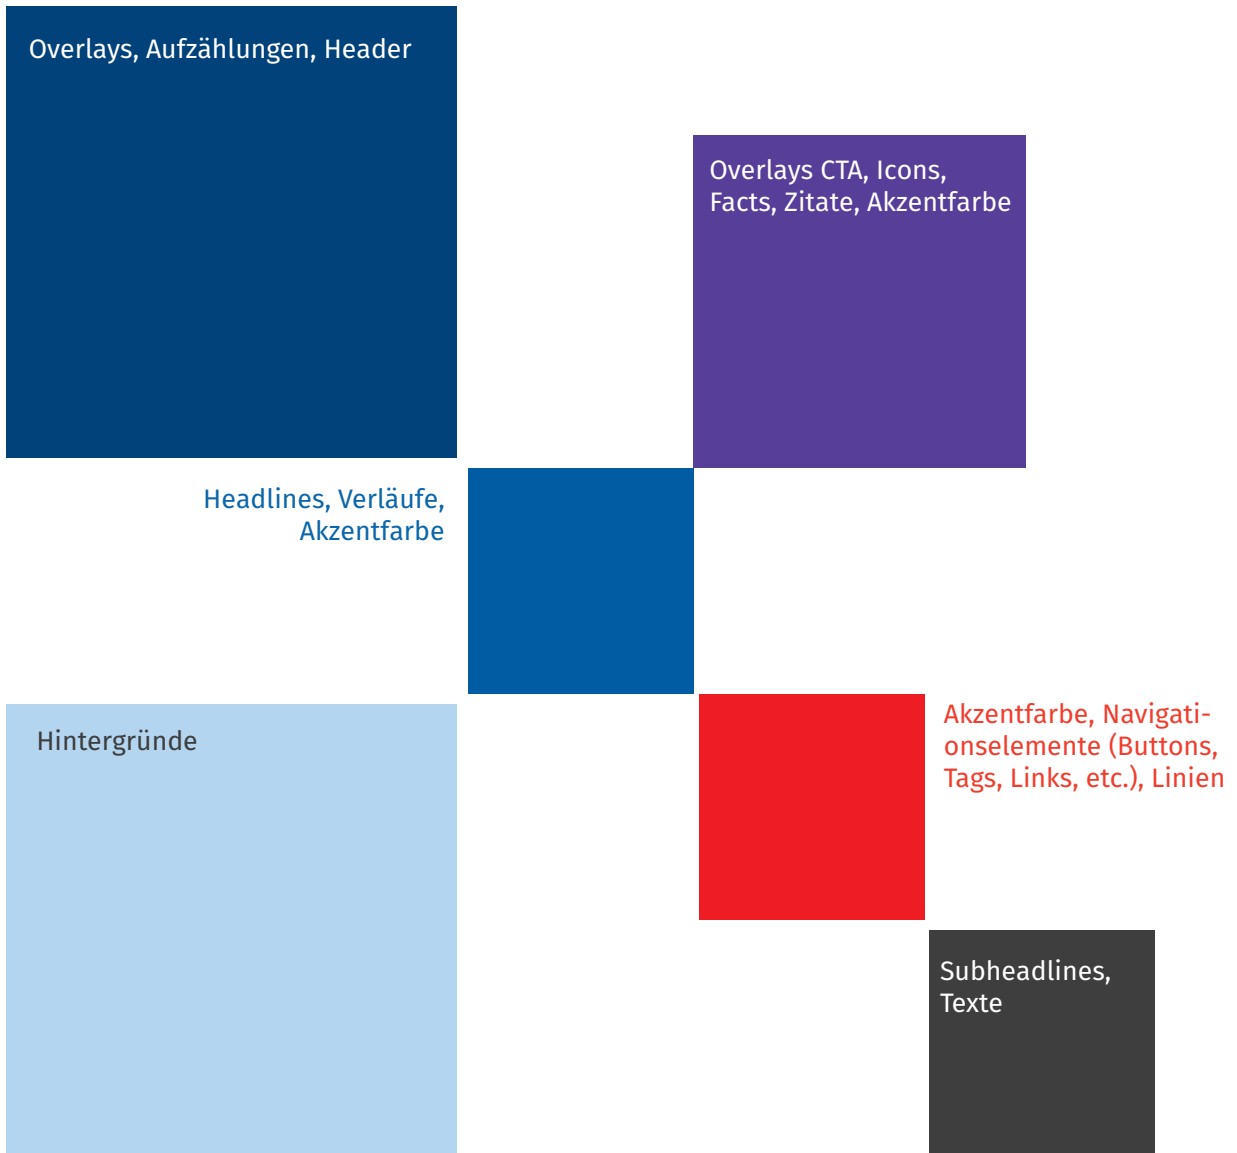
Overlays, Aufzählungen, Header

Overlays CTA, Icons, Facts, Zitate, Akzentfarbe

Headlines, Verläufe, Akzentfarbe

Hintergründe

Akzentfarbe, Navigationselemente (Buttons, Tags, Links, etc.), Linien

Subheadlines, Texte